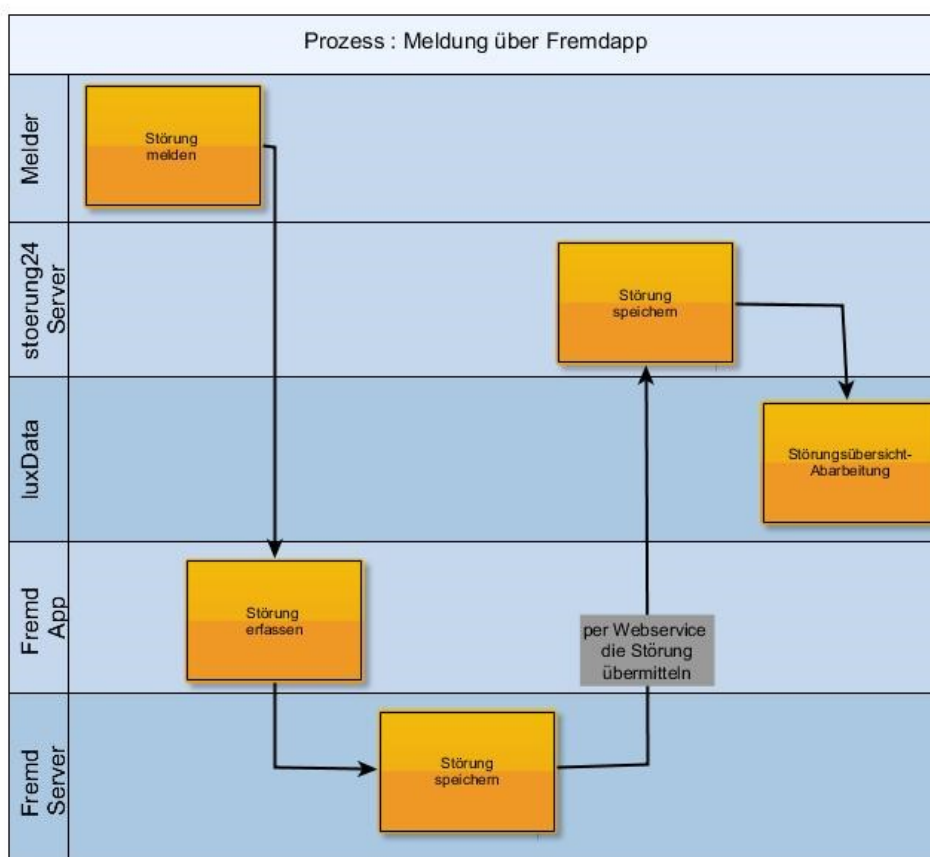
Prozess : Meldung über Fremdapp

Melder

Störung melden

stoerung24 Server

Störung speichern

luxData

Störungsübersicht-Abarbeitung

Fremd App

Störung erfassen

per Webservice die Störung übermitteln

Fremd Server

Störung speichern